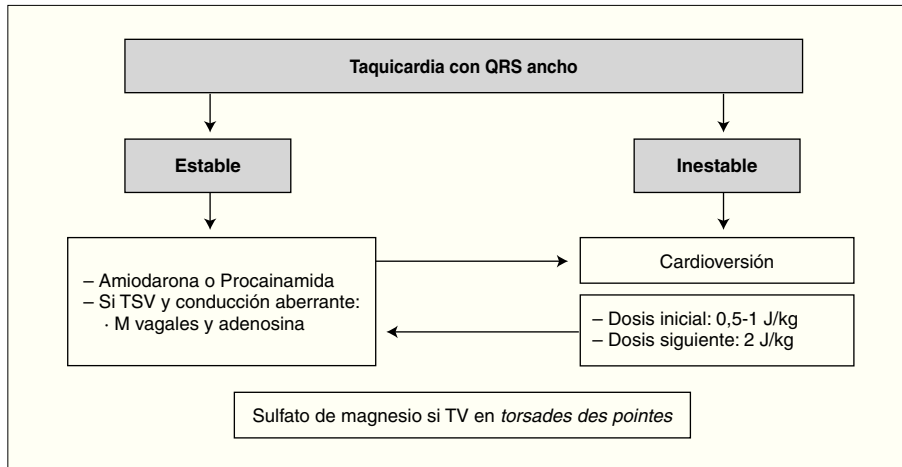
Taquicardia con QRS ancho

Estable

Inestable

– Amiodarona o Procainamida
– Si TSV y conducción aberrante:
· M vagales y adenosina

Cardioversión

– Dosis inicial: 0,5-1 J/kg
– Dosis siguiente: 2 J/kg

Sulfato de magnesio si TV en torsades des pointes